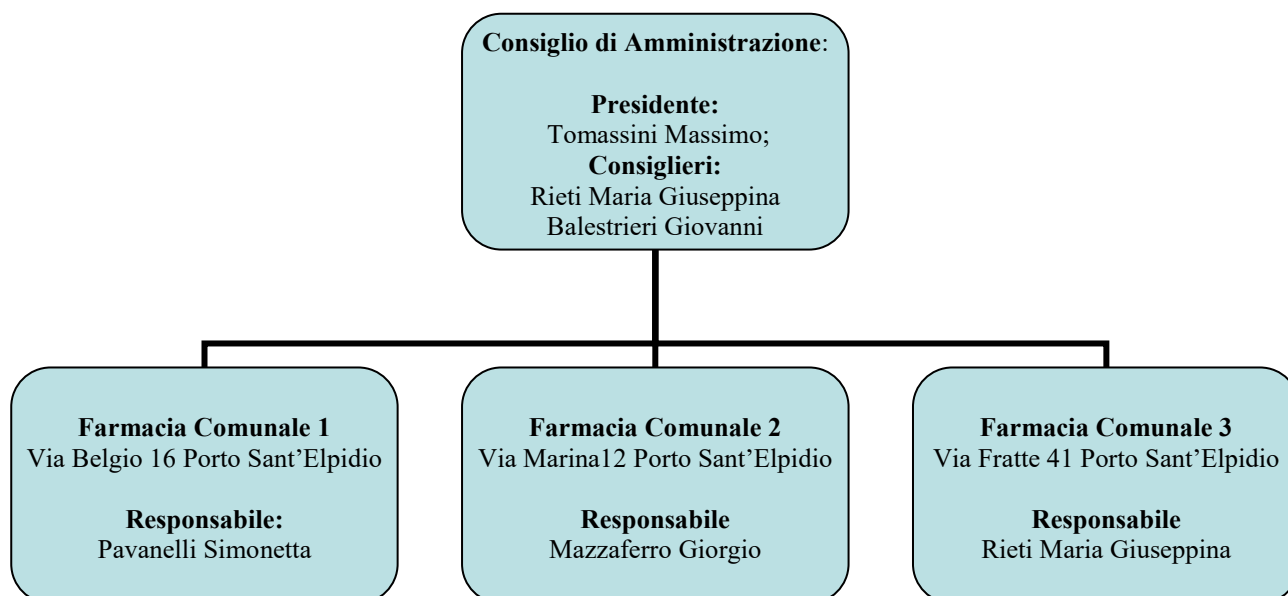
Consiglio di Amministrazione:

Presidente:
Tomassini Massimo;
Consiglieri:
Rieti Maria Giuseppina
Balestrieri Giovanni

Farmacia Comunale 1
Via Belgio 16 Porto Sant'Elpidio

Responsabile:
Pavanelli Simonetta

Farmacia Comunale 2
Via Marina12 Porto Sant'Elpidio

Responsabile
Mazzaferro Giorgio

Farmacia Comunale 3
Via Fratte 41 Porto Sant'Elpidio

Responsabile
Rieti Maria Giuseppina